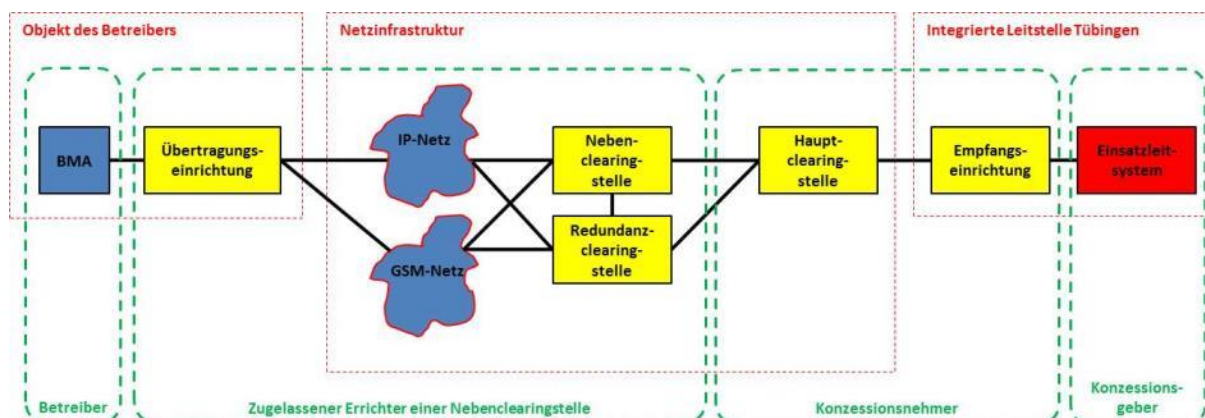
Objekt des Betreibers

Netzinfrastruktur

Integrierte Leitstelle Tübingen

BMA

Übertragungseinrichtung

IP-Netz

GSM-Netz

Nebenclearingstelle

Redundanzclearingstelle

Hauptclearingstelle

Empfangseinrichtung

Einsatzleitsystem

Betreiber

Zugelassener Errichter einer Nebenclearingstelle

Konzessionsnehmer

Konzessionsgeber